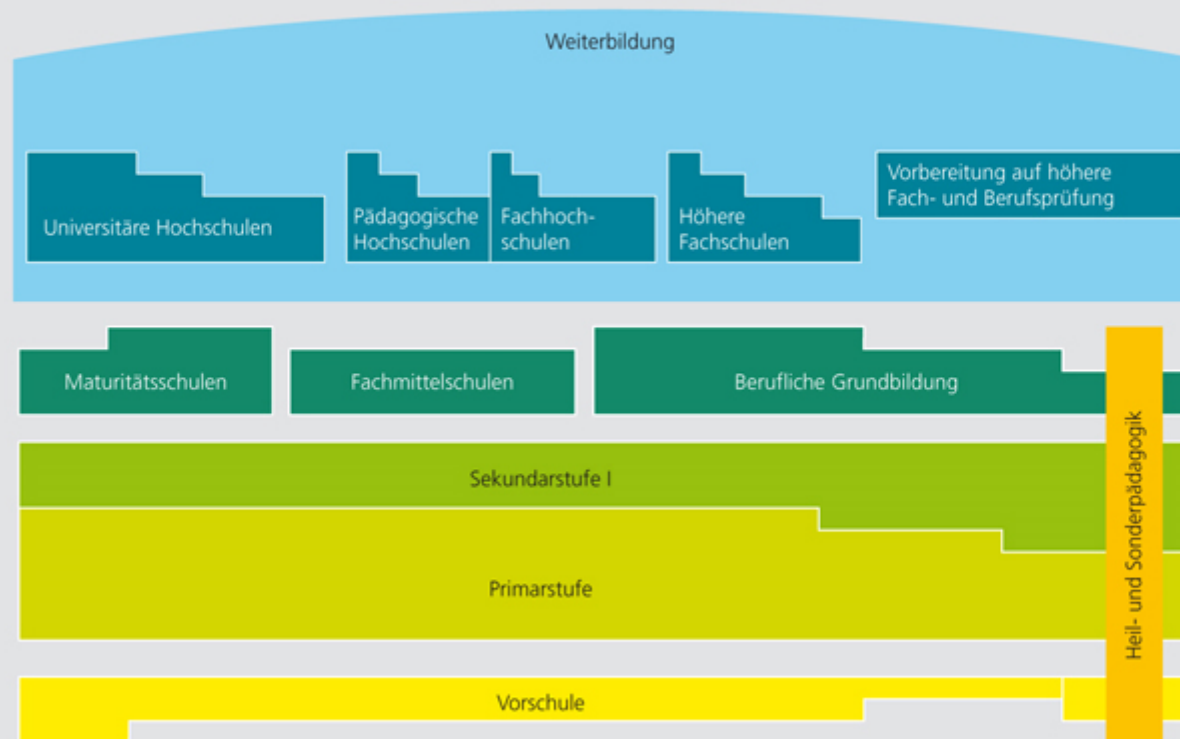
Weiterbildung

Universitäre Hochschulen

Pädagogische Hochschulen

Fachhochschulen

Höhere Fachschulen

Vorbereitung auf höhere Fach- und Berufsprüfung

Maturitätsschulen

Fachmittelschulen

Berufliche Grundbildung

Sekundarstufe I

Primarstufe

Vorschule

Heil- und Sonderpädagogik